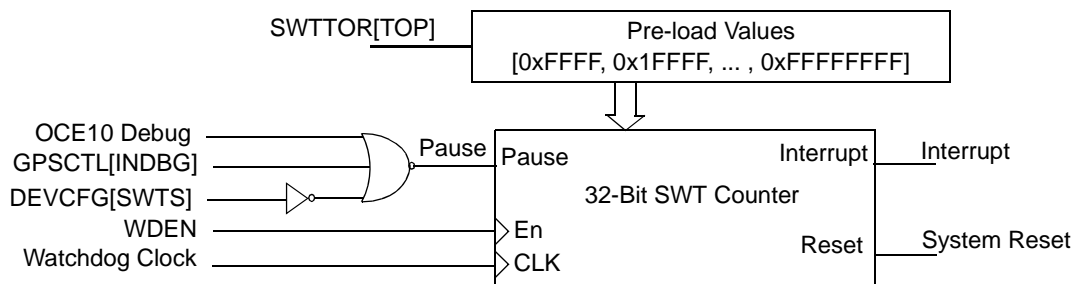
SWTTOR[TOP]

Pre-load Values
[0xFFFF, 0x1FFFF, ... , 0xFFFFFFFF]

OCE10 Debug
GPSCTL[INDBG]
DEVCFG[SWTS]
WDEN
Watchdog Clock

Pause

Pause
En
CLK

32-Bit SWT Counter

Interrupt
Reset

Interrupt
System Reset